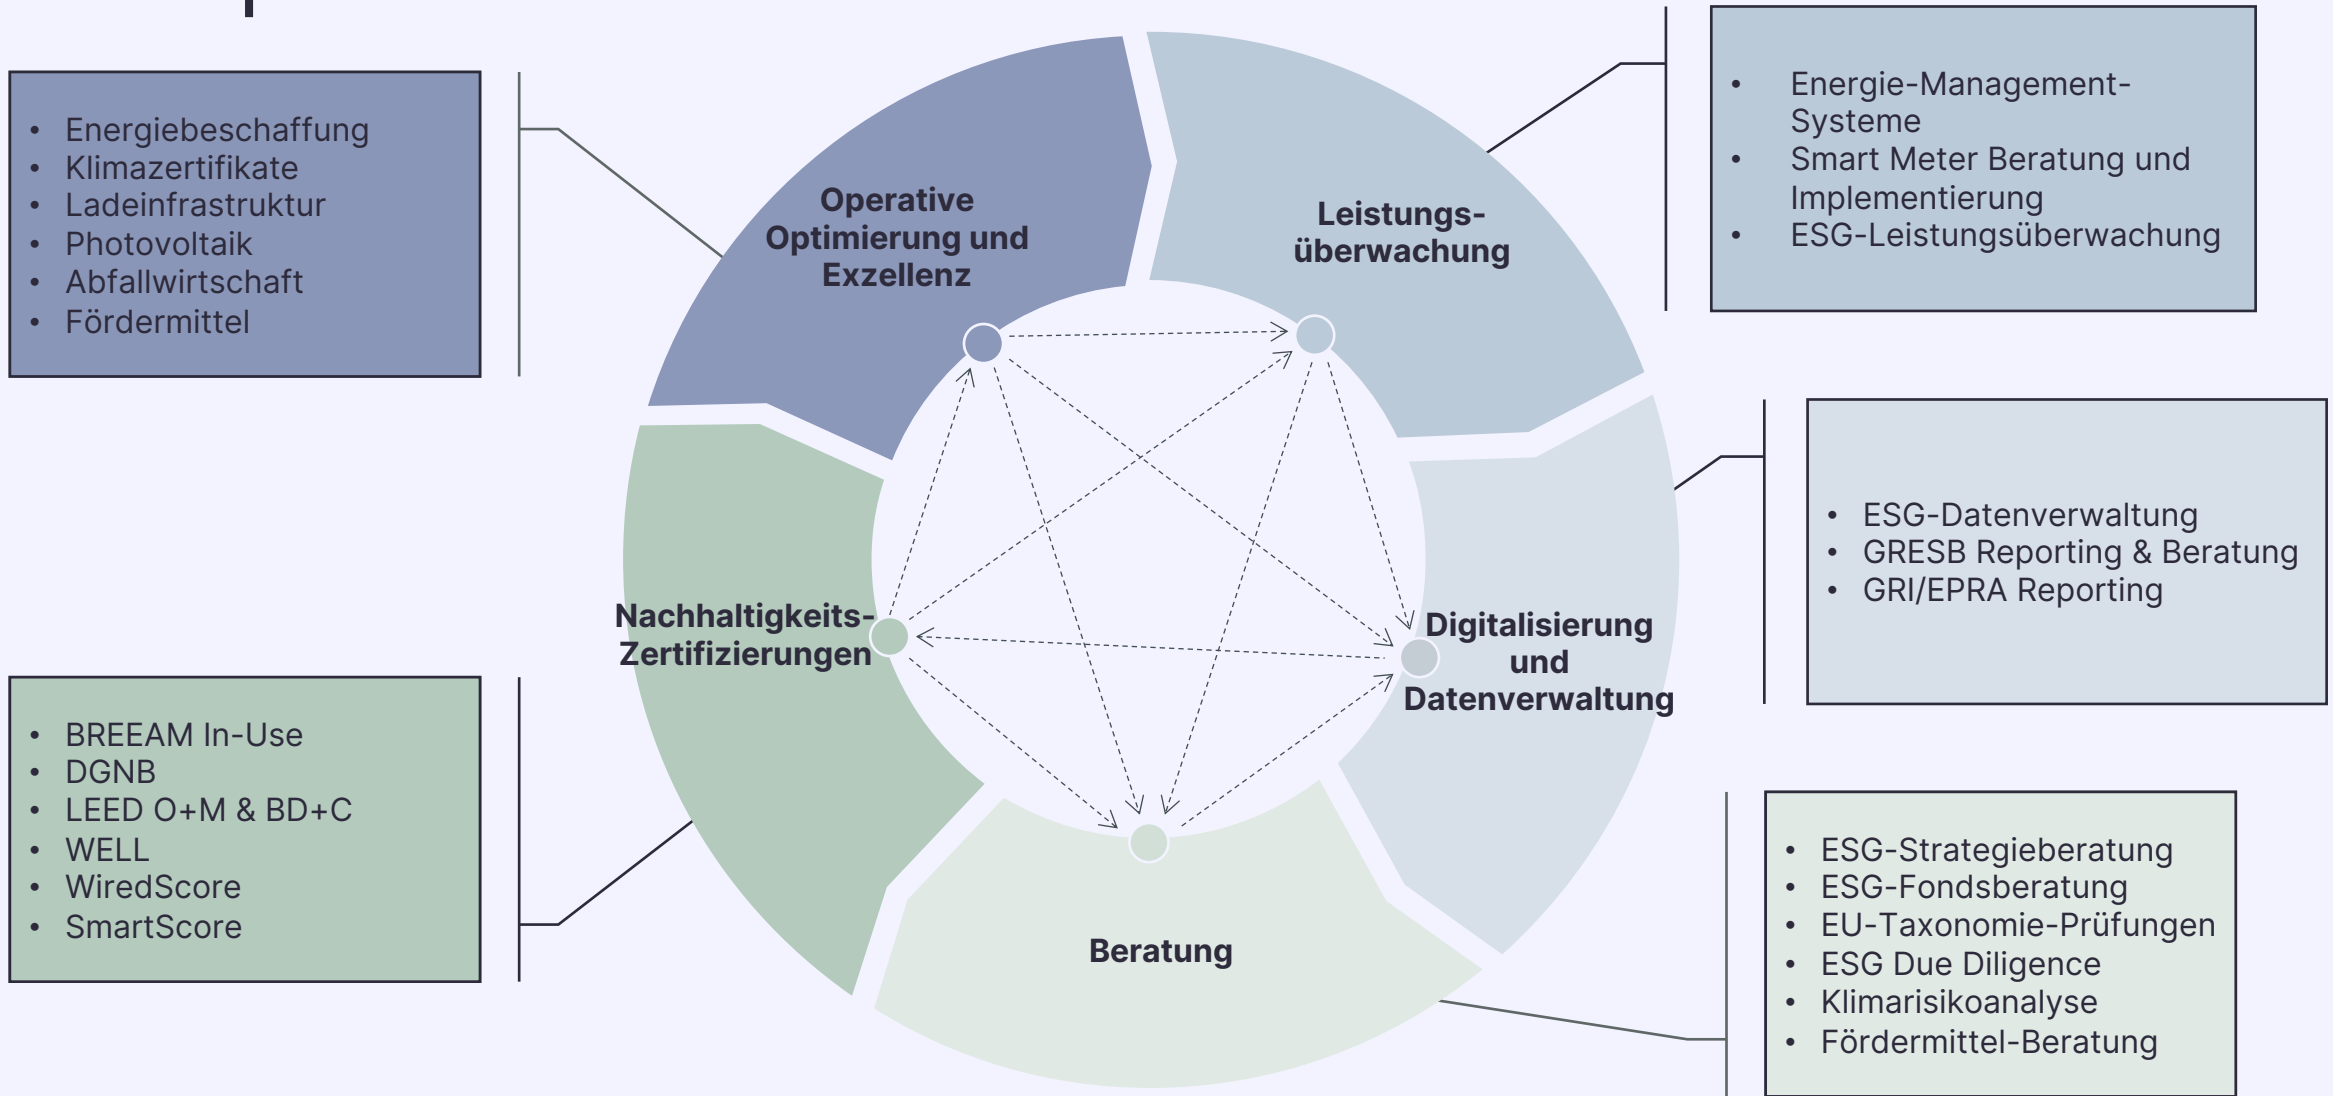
- Energiebeschaffung
- Klimazertifikate
- Ladeinfrastruktur
- Photovoltaik
- Abfallwirtschaft
- Fördermittel

Operative Optimierung und Exzellenz

Leistungsüberwachung

- Energie-Management-Systeme
- Smart Meter Beratung und Implementierung
- ESG-Leistungsüberwachung

- ESG-Datenverwaltung
- GRESB Reporting & Beratung
- GRI/EPRA Reporting

Nachhaltigkeits-Zertifizierungen

Digitalisierung und Datenverwaltung

- BREEAM In-Use
- DGNB
- LEED O+M & BD+C
- WELL
- WiredScore
- SmartScore

Beratung

- ESG-Strategieberatung
- ESG-Fondsberatung
- EU-Taxonomie-Prüfungen
- ESG Due Diligence
- Klimarisikoanalyse
- Fördermittel-Beratung